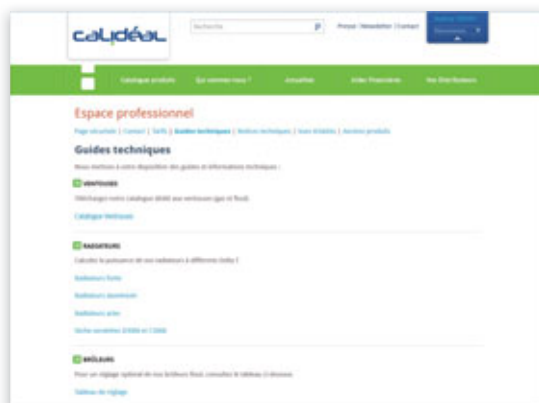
calidéal

Recherche

Presse | Newsletter | Contact

Catalogue produits | Qui sommes-nous ? | Actualités | Aides financières | Nos Distributeurs

Espace professionnel

Page d'accueil | Contact | Tarifs | Guides techniques | Notices techniques | Sous-traitants | Anciens produits

Guides techniques

Nous mettons à votre disposition des guides et informations techniques :

VENTOUSES

Téléchargez notre catalogue dédié aux ventouses (gaz et fioul)

Catalogue Ventouses

RADIATEURS

Calculez la puissance de vos radiateurs à différents Delta T

Radiateurs fonte

Radiateurs aluminium

Radiateurs acier

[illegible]

BRÛLEURS

Pour un réglage optimal de vos brûleurs fioul, consultez le tableau ci-dessous

Tableau de réglage